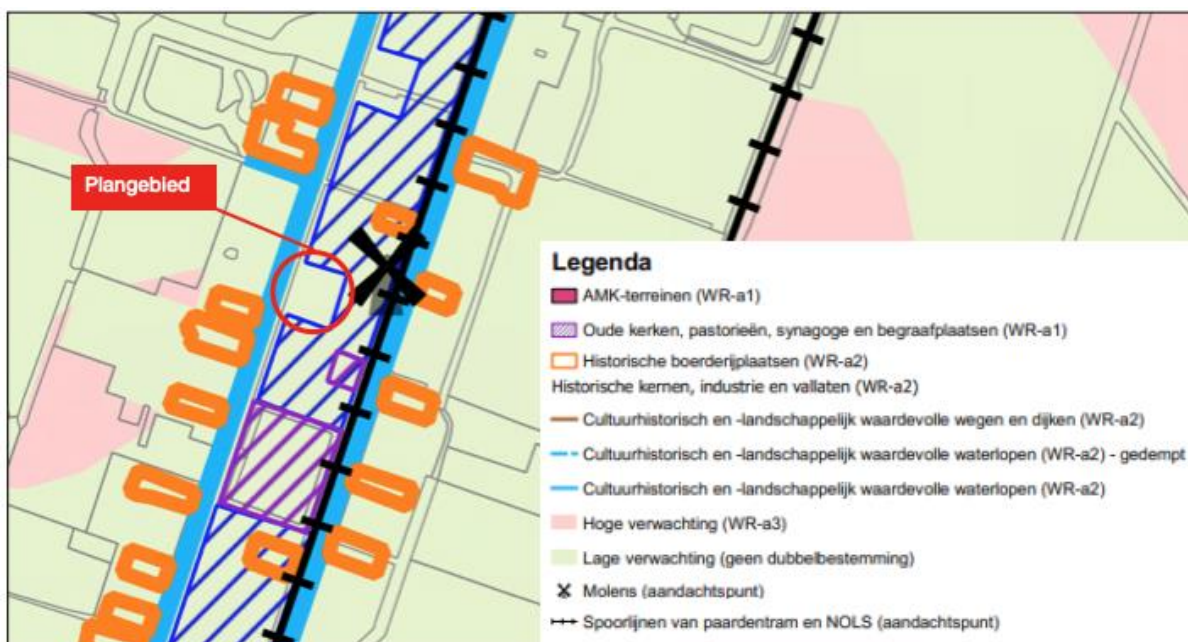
Plangebied

Legenda
AMK-terreinen (WR-a1)
Oude kerken, pastorieën, synagoge en begraafplaatsen (WR-a1)
Historische boerderijplaatsen (WR-a2)
Historische kernen, industrie en vallaten (WR-a2)
Cultuurhistorisch en -landschappelijk waardevolle wegen en dijken (WR-a2)
Cultuurhistorisch en -landschappelijk waardevolle waterlopen (WR-a2) - gedempt
Cultuurhistorisch en -landschappelijk waardevolle waterlopen (WR-a2)
Hoge verwachting (WR-a3)
Lage verwachting (geen dubbelbestemming)
Molens (aandachtspunt)
Spoorlijnen van paardentram en NOLS (aandachtspunt)